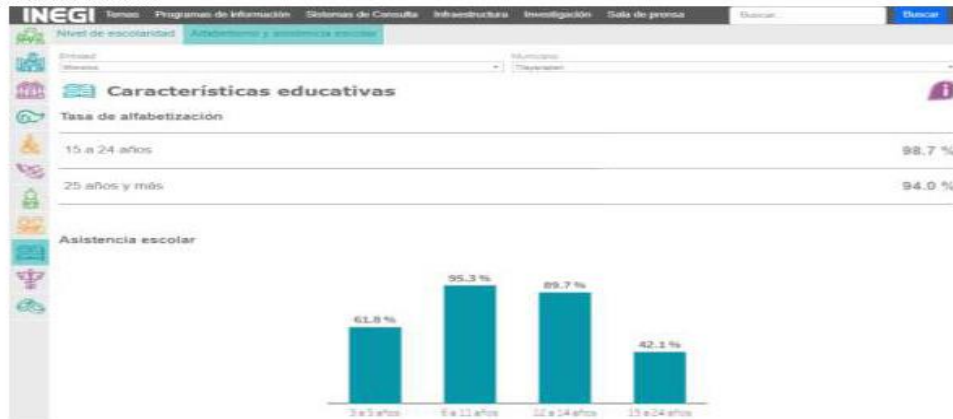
INEGI Temas Programas de información Sistemas de Consulta Infraestructura Investigación Sala de prensa Buscar... Buscar

Nivel de escolaridad Alfabetismo y asistencia escolar

Entidad
Morelos

Municipio
Tlayacapan

Características educativas

Tasa de alfabetización

15 a 24 años 98.7 %

25 años y más 94.0 %

Asistencia escolar

61.8 %
95.3 %
89.7 %
42.1 %

3 a 5 años
6 a 11 años
12 a 14 años
15 a 24 años